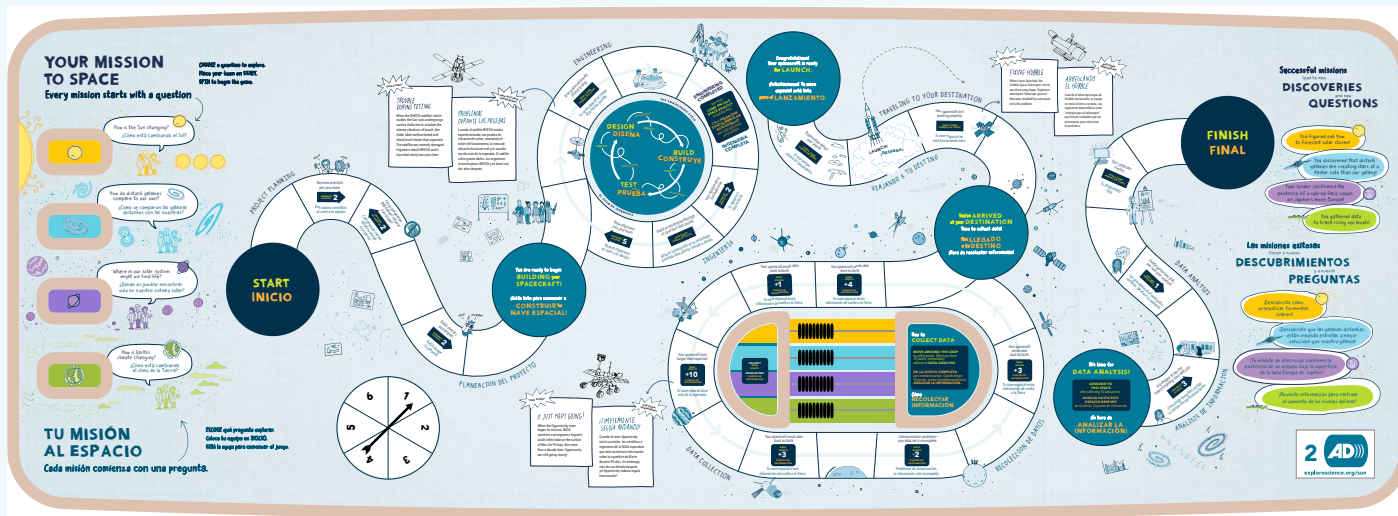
YOUR MISSION TO SPACE
Every mission starts with a question

CHOOSE a question to explore. Place your team on START. SPIN to begin the game.

How is the Sun changing?
¿Cómo está cambiando el Sol?

How do distant galaxies compare to our own?
¿Cómo se comparan las galaxias distantes con las nuestras?

Where in our solar system might we find life?
¿Dónde se puede encontrar vida en nuestro sistema solar?

How is Earth's climate changing?
¿Cómo está cambiando el clima de la Tierra?

TU MISIÓN AL ESPACIO
Cada misión comienza con una pregunta.

ESCOGE qué pregunta explorar. Coloca tu equipo en INICIO. GIRA la aguja para comenzar el juego.

START
INICIO

PROJECT PLANNING
PLANEACIÓN DEL PROYECTO

ENGINEERING
INGENIERÍA

TROUBLE DURING TESTING
PROBLEMAS DURANTE LAS PRUEBAS

DESIGN
DISEÑA
BUILD
CONSTRUYE
TEST
PRUEBA

You are ready to begin BUILDING your SPACECRAFT!
¡Están listos para comenzar a CONSTRUIR la NAVE ESPACIAL!

Congratulations! Your spacecraft is ready for LAUNCH.
¡Felicitaciones! Tu nave espacial está lista para el LANZAMIENTO.

TRAVELING TO YOUR DESTINATION
VIAJANDO A TU DESTINO

FIXING HUBBLE
ARREGLANDO EL HUBBLE

You ARRIVED at your DESTINATION. Time to collect data!
¡Has LLEGADO a tu DESTINO! ¡Hora de recolectar información!

DATA COLLECTION
RECOLECCIÓN DE DATOS

How to COLLECT DATA
Cómo RECOLECTAR INFORMACIÓN

IT JUST KEPT GOING!
¡SIMPLEMENTE SIGUE ANDANDO!

+1
+4
+10
+3
+3
-2
+3

It's time for DATA ANALYSIS!
¡Es hora de ANALIZAR LA INFORMACIÓN!

DATA ANALYSIS
ANÁLISIS DE INFORMACIÓN

FINISH
FINAL

Successful missions lead to new DISCOVERIES and new QUESTIONS

You figured out how to forecast solar storms!
You discovered that distant galaxies are creating stars at a faster rate than our galaxy!
Your lander confirmed the existence of a sub-surface ocean on Jupiter's moon Europa!
You gathered data to track rising sea levels!

Las misiones exitosas llevan a nuevos DESCUBRIMIENTOS y a nuevas PREGUNTAS

¡Descubriste cómo pronosticar tormentas solares!
¡Descubriste que las galaxias distantes están creando estrellas a mayor velocidad que nuestra galaxia!
¡Tu módulo de aterrizaje confirmó la existencia de un océano bajo la superficie de la luna Europa de Júpiter!
¡Reuniste información para rastrear el aumento de los niveles del mar!

6 7 2 3 4 5

2 AD
explorescience.org/sun